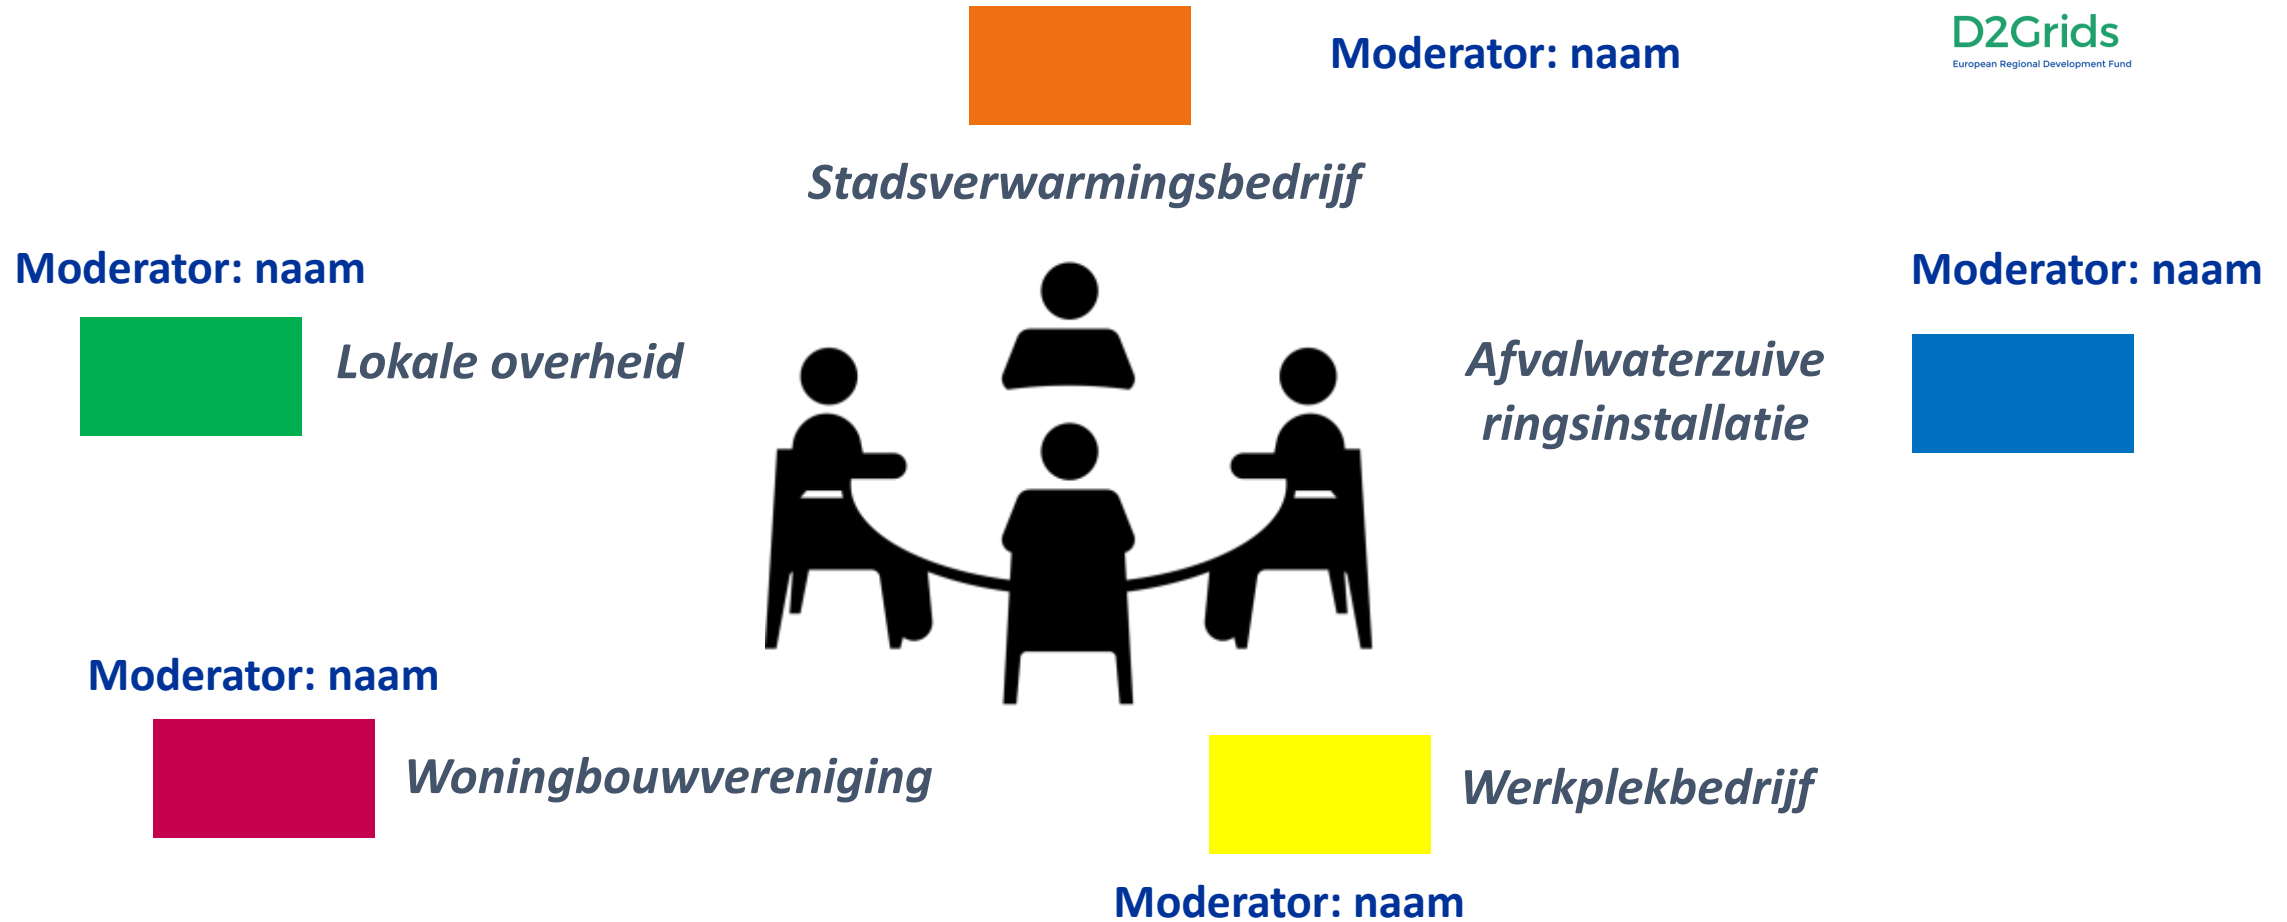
Moderator: naam

D2Grids
European Regional Development Fund

Stadsverwarmingsbedrijf

Moderator: naam

Moderator: naam

Lokale overheid

Afvalwaterzuiveringsinstallatie

Moderator: naam

Woningbouwvereniging

Werkplekbedrijf

Moderator: naam